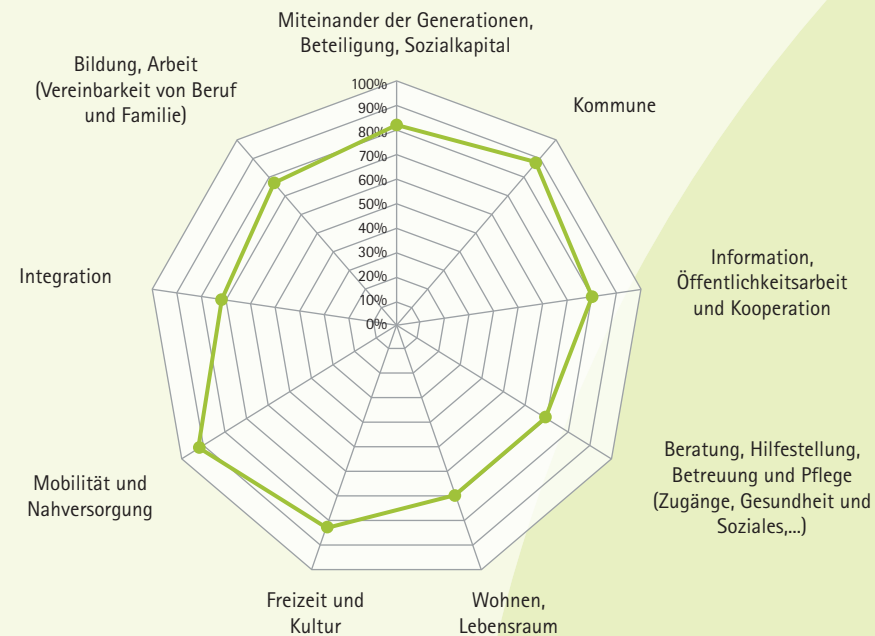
Miteinander der Generationen, Beteiligung, Sozialkapital

Kommune

Information, Öffentlichkeitsarbeit und Kooperation

Beratung, Hilfestellung, Betreuung und Pflege (Zugänge, Gesundheit und Soziales,...)

Wohnen, Lebensraum

Freizeit und Kultur

Mobilität und Nahversorgung

Integration

Bildung, Arbeit (Vereinbarkeit von Beruf und Familie)

100%
90%
80%
70%
60%
50%
40%
30%
20%
10%
0%